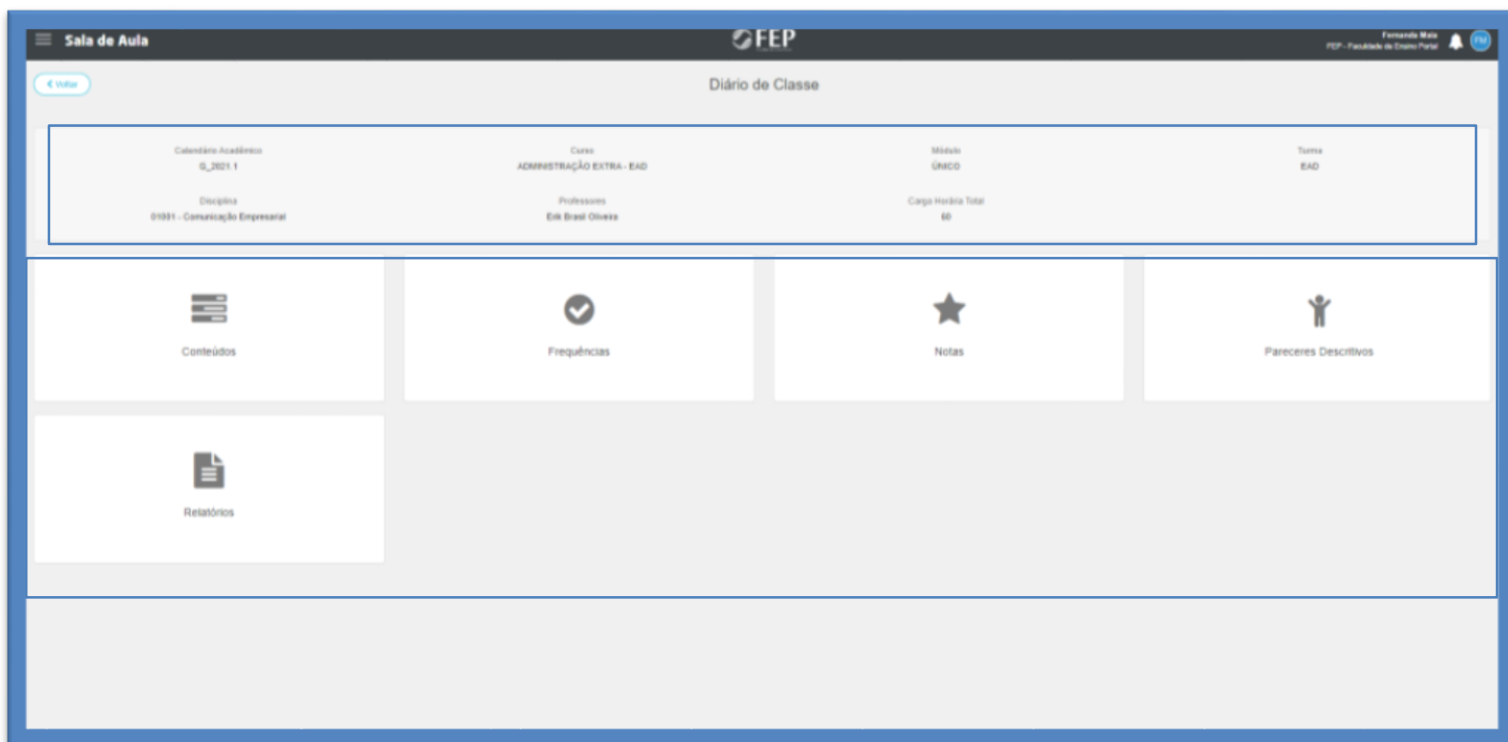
Sala de Aula

FEP

Fernanda Maia
FEP - Faculdade de Ensino Portal

FM

< Voltar

Diário de Classe

Calendário Acadêmico
G_2021.1

Curso
ADMINISTRAÇÃO EXTRA - EAD

Módulo
ÚNICO

Turma
EAD

Disciplina
01001 - Comunicação Empresarial

Professores
Erik Brasil Oliveira

Carga Horária Total
60

Conteúdos

Frequências

Notas

Pareceres Descritivos

Relatórios